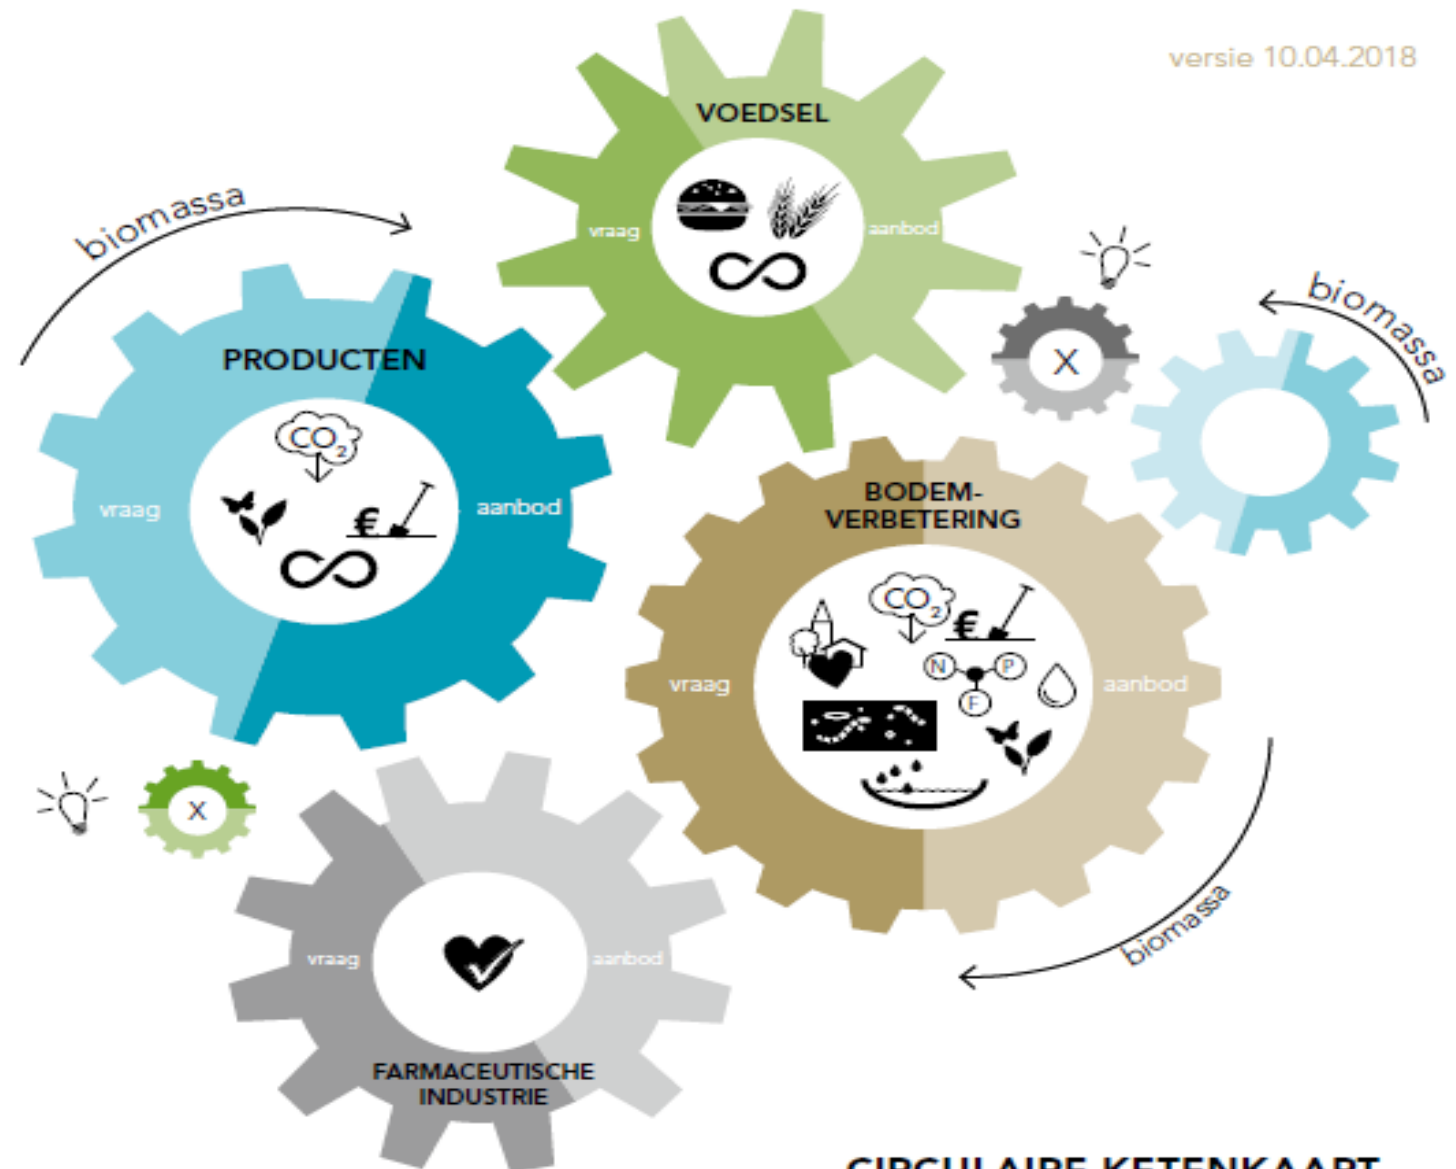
versie 10.04.2018

biomassa

VOEDSEL

vraag

aanbod

biomassa

X

PRODUCTEN

$CO_2$

vraag

€

aanbod

BODEM-VERBETERING

$CO_2$

€

vraag

N

P

aanbod

F

X

vraag

aanbod

biomassa

FARMACEUTISCHE INDUSTRIE

CIRCULAIRE KETENKAART